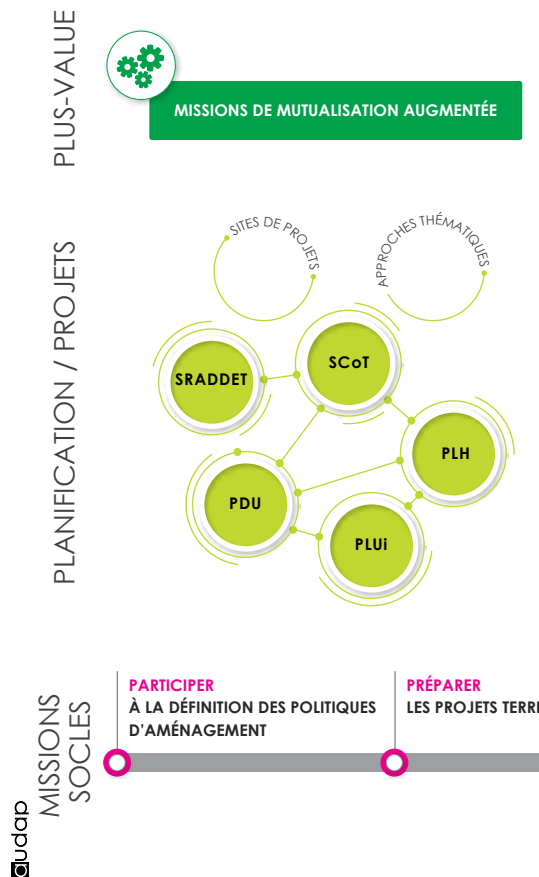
PLUS-VALUE

MISSIONS DE MUTUALISATION AUGMENTÉE

PLANIFICATION / PROJETS

SITES DE PROJETS

APPROCHES THÉMATIQUES

SRADDET

SCoT

PLH

PDU

PLUi

MISSIONS SOCLES

PARTICIPER
À LA DÉFINITION DES POLITIQUES D'AMÉNAGEMENT

PRÉPARER
LES PROJETS TERR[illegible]

audap